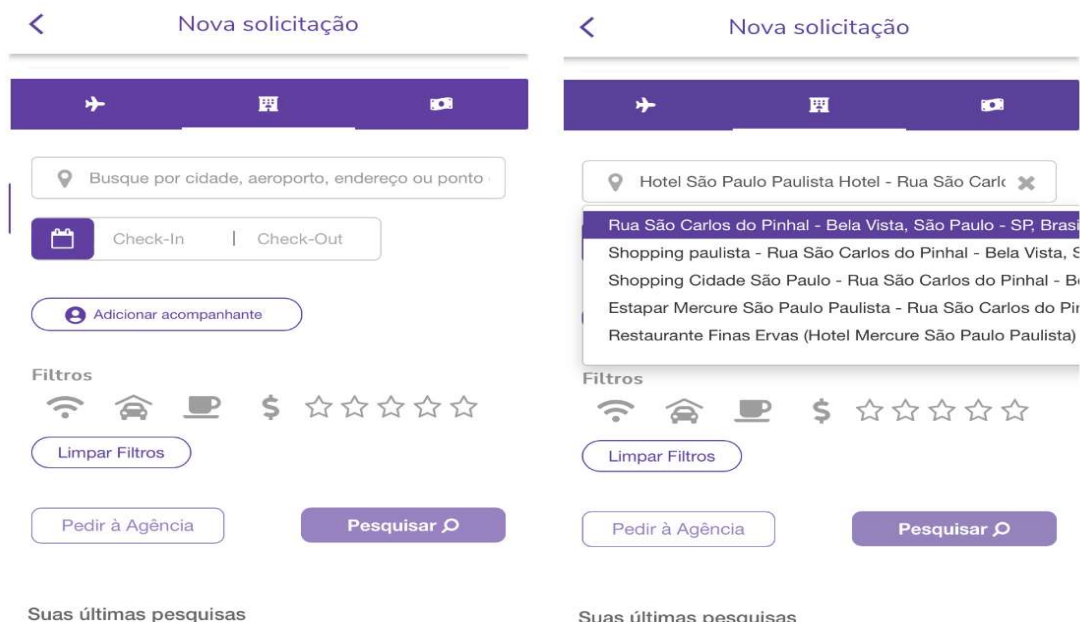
Nova solicitação

Busque por cidade, aeroporto, endereço ou ponto

Check-In | Check-Out

Adicionar acompanhante

Filtros

$ ☆☆☆☆☆

Limpar Filtros

Pedir à Agência

Pesquisar

Suas últimas pesquisas

Nova solicitação

Hotel São Paulo Paulista Hotel - Rua São Carl

Rua São Carlos do Pinhal - Bela Vista, São Paulo - SP, Brasi

Shopping paulista - Rua São Carlos do Pinhal - Bela Vista, S

Shopping Cidade São Paulo - Rua São Carlos do Pinhal - B

Estapar Mercure São Paulo Paulista - Rua São Carlos do Pi

Restaurante Finas Ervas (Hotel Mercure São Paulo Paulista)

Filtros

$ ☆☆☆☆☆

Limpar Filtros

Pedir à Agência

Pesquisar

Suas últimas pesquisas